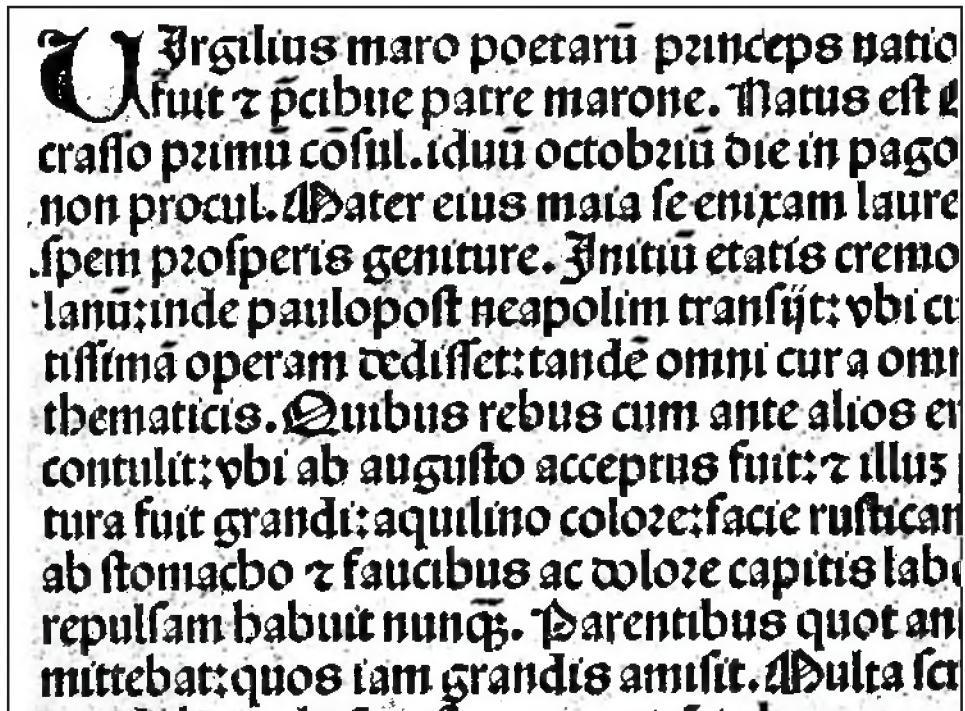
Uirgilius maro poetarū princeps natio fuit ꝛ pcibus patre marone. Natus est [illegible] crasso primū cosul. iduū octobriū die in pago non procul. Mater eius maia se enixam laure spem prosperis geniture. Initiū etatis cremo lanū: inde paulopost neapolim transijt: vbi c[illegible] tissimā operam dedisset: tandē omni cura om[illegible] thematicis. Quibus rebus cum ante alios e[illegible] contulit: vbi ab augusto acceptus fuit: ꝛ illu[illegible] tura fuit grandi: aquilino colore: facie rustica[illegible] ab stomacho ꝛ faucibus ac dolore capitis lab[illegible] repulsam habuit nunq̃. Parentibus quot an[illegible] mittebat: quos iam grandis amisit. Multa sc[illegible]